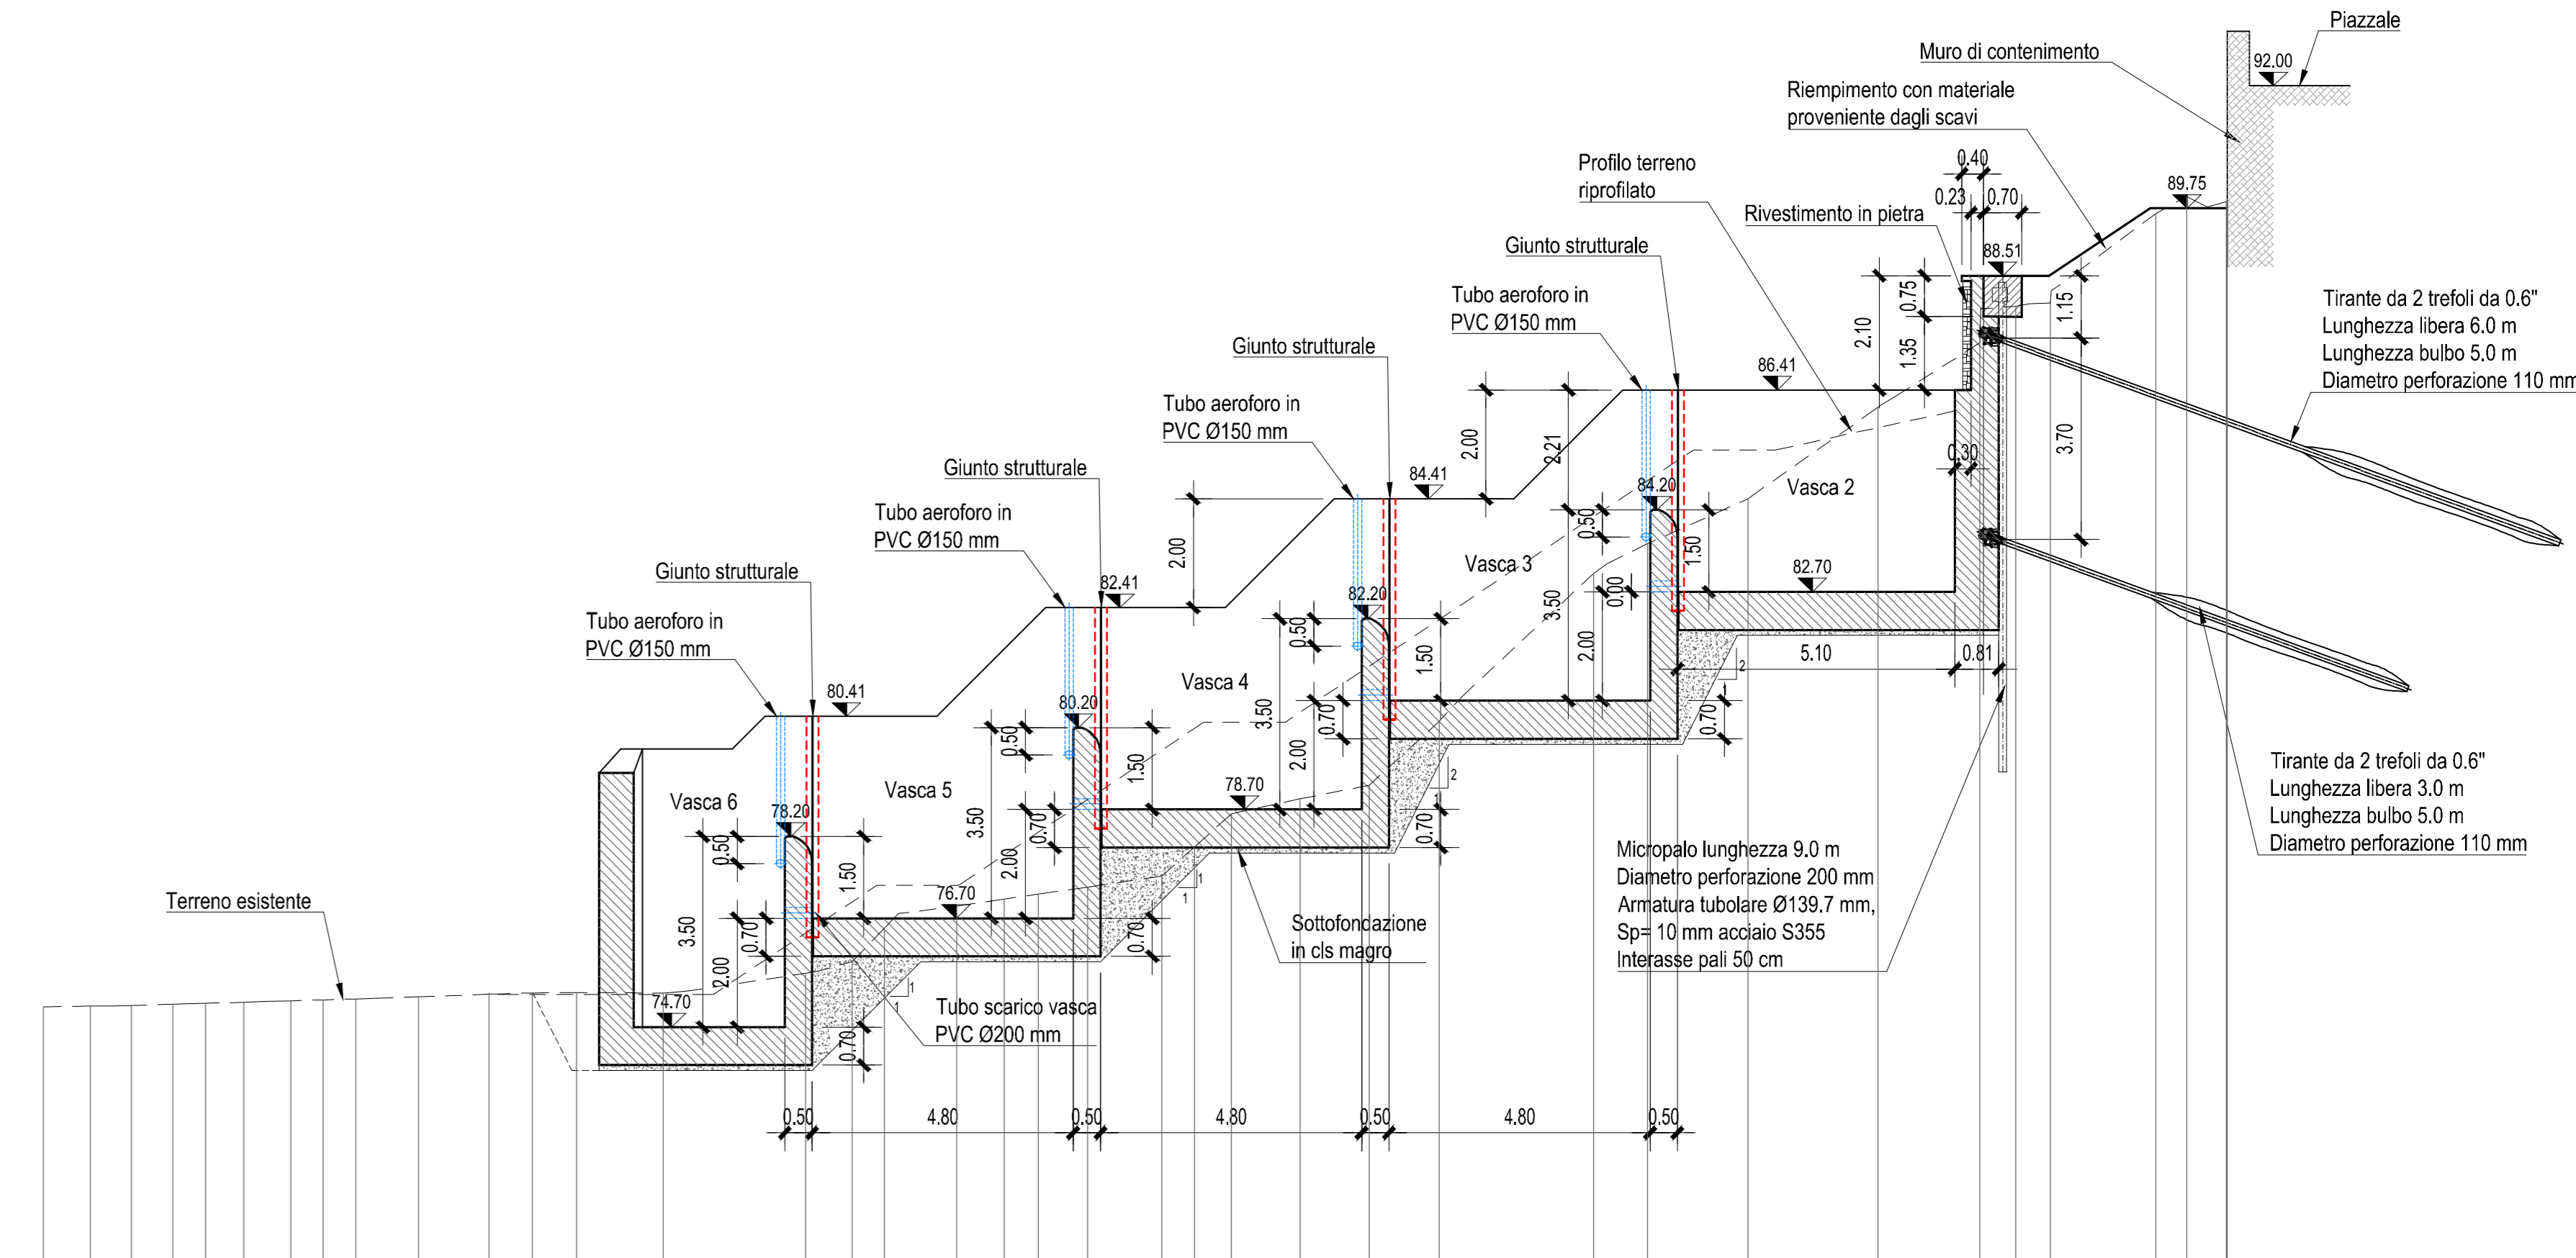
Piazzale
Muro di contenimento
92.00
Riempimento con materiale proveniente dagli scavi
0.40
Profilo terreno riprofilato
0.23
0.70
89.75
Rivestimento in pietra
Giunto strutturale
88.51
Tubo aeroforo in PVC Ø150 mm
0.75
2.10
1.15
Tirante da 2 trefoli da 0.6"
Lunghezza libera 6.0 m
Lunghezza bulbo 5.0 m
Diametro perforazione 110 mm
Giunto strutturale
1.35
86.41
Tubo aeroforo in PVC Ø150 mm
2.00
2.21
3.70
0.30
84.41
Vasca 2
Giunto strutturale
84.20
Tubo aeroforo in PVC Ø150 mm
0.50
1.50
82.70
2.00
Vasca 3
0.00
Giunto strutturale
82.41
82.20
3.50
2.00
Tubo aeroforo in PVC Ø150 mm
0.50
5.10
0.81
1.50
Vasca 4
2
80.41
80.20
3.50
0.70
0.50
0.70
1.50
2.00
Vasca 6
Vasca 5
78.70
2
Tirante da 2 trefoli da 0.6"
Lunghezza libera 3.0 m
Lunghezza bulbo 5.0 m
Diametro perforazione 110 mm
78.20
3.50
0.70
0.70
0.50
2.00
1.50
Micropalo lunghezza 9.0 m
Diametro perforazione 200 mm
Armatura tubolare Ø139.7 mm,
Sp= 10 mm acciaio S355
Interasse pali 50 cm
76.70
1
1
Terreno esistente
3.50
0.70
0.70
Sottofondazione in cls magro
2.00
74.70
1
1
Tubo scarico vasca PVC Ø200 mm
0.70
0.50
4.80
0.50
4.80
0.50
4.80
0.50